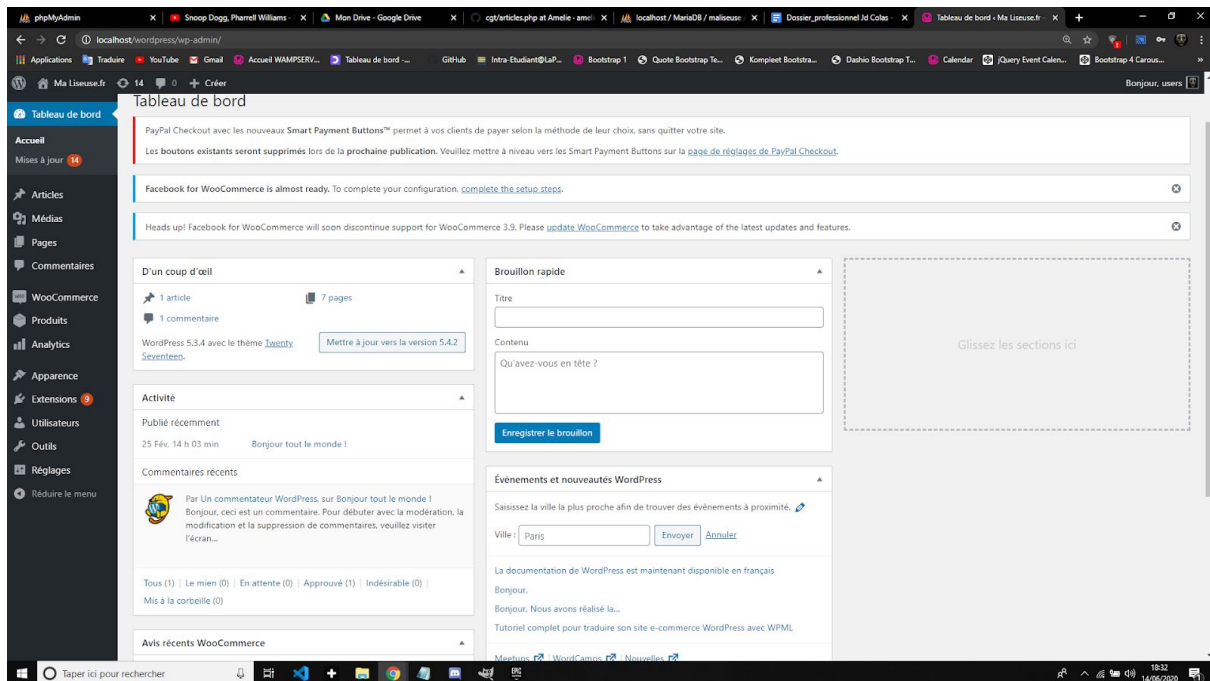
phpMyAdmin | Snoop Dogg, Pharrell Williams | Mon Drive - Google Drive | cgt/articles.php at Amelie · ameli | localhost / MariaDB / maliseuse | Dossier_professionnel Jd Colas | Tableau de bord ‹ Ma Liseuse.fr

localhost/wordpress/wp-admin/

Applications | Traduire | YouTube | Gmail | Accueil WAMPSERV... | Tableau de bord ... | GitHub | Intra-Etudiant@LaP... | Bootstrap 1 | Quote Bootstrap Te... | Komplect Bootstra... | Dashio Bootstrap T... | Calendar | jQuery Event Calen... | Bootstrap 4 Carous...

Ma Liseuse.fr 14 0 + Créer | Bonjour, users

Tableau de bord
Accueil
Mises à jour 14
Articles
Médias
Pages
Commentaires
WooCommerce
Produits
Analytics
Apparence
Extensions 9
Utilisateurs
Outils
Réglages
Réduire le menu

Tableau de bord

PayPal Checkout avec les nouveaux Smart Payment Buttons™ permet à vos clients de payer selon la méthode de leur choix, sans quitter votre site.

Les boutons existants seront supprimés lors de la prochaine publication. Veuillez mettre à niveau vers les Smart Payment Buttons sur la page de réglages de PayPal Checkout.

Facebook for WooCommerce is almost ready. To complete your configuration, complete the setup steps.

Heads up! Facebook for WooCommerce will soon discontinue support for WooCommerce 3.9. Please update WooCommerce to take advantage of the latest updates and features.

D'un coup d'œil
1 article
7 pages
1 commentaire
WordPress 5.3.4 avec le thème Twenty Seventeen.
Mettre à jour vers la version 5.4.2

Activité
Publié récemment
25 Fév, 14 h 03 min Bonjour tout le monde !
Commentaires récents
Par Un commentateur WordPress, sur Bonjour tout le monde !
Bonjour, ceci est un commentaire. Pour débuter avec la modération, la modification et la suppression de commentaires, veuillez visiter l'écran...
Tous (1) | Le mien (0) | En attente (0) | Approuvé (1) | Indésirable (0) | Mis à la corbeille (0)

Avis récents WooCommerce

Brouillon rapide
Titre
Contenu
Qu'avez-vous en tête ?
Enregistrer le brouillon

Évènements et nouveautés WordPress
Saisissez la ville la plus proche afin de trouver des évènements à proximité.
Ville : Paris Envoyer Annuler
La documentation de WordPress est maintenant disponible en français
Bonjour.
Bonjour. Nous avons réalisé la...
Tutoriel complet pour traduire son site e-commerce WordPress avec WPML
Meetups | WordCamps | Nouvelles

Glissez les sections ici

Taper ici pour rechercher
18:32 14/06/2020